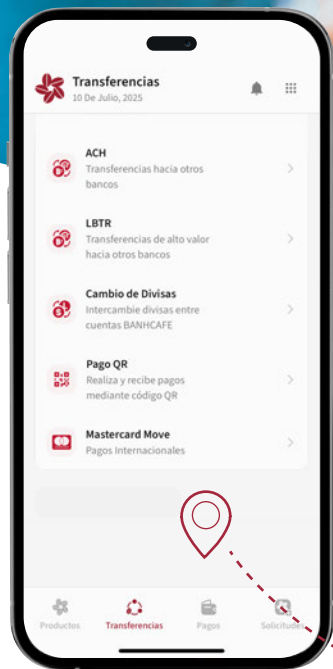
Transferencias
10 De Julio, 2025

ACH
Transferencias hacia otros bancos

LBTR
Transferencias de alto valor hacia otros bancos

Cambio de Divisas
Intercambie divisas entre cuentas BANHCAFE

Pago QR
Realiza y recibe pagos mediante código QR

Mastercard Move
Pagos Internacionales

Productos
Transferencias
Pagos
Solicitudes